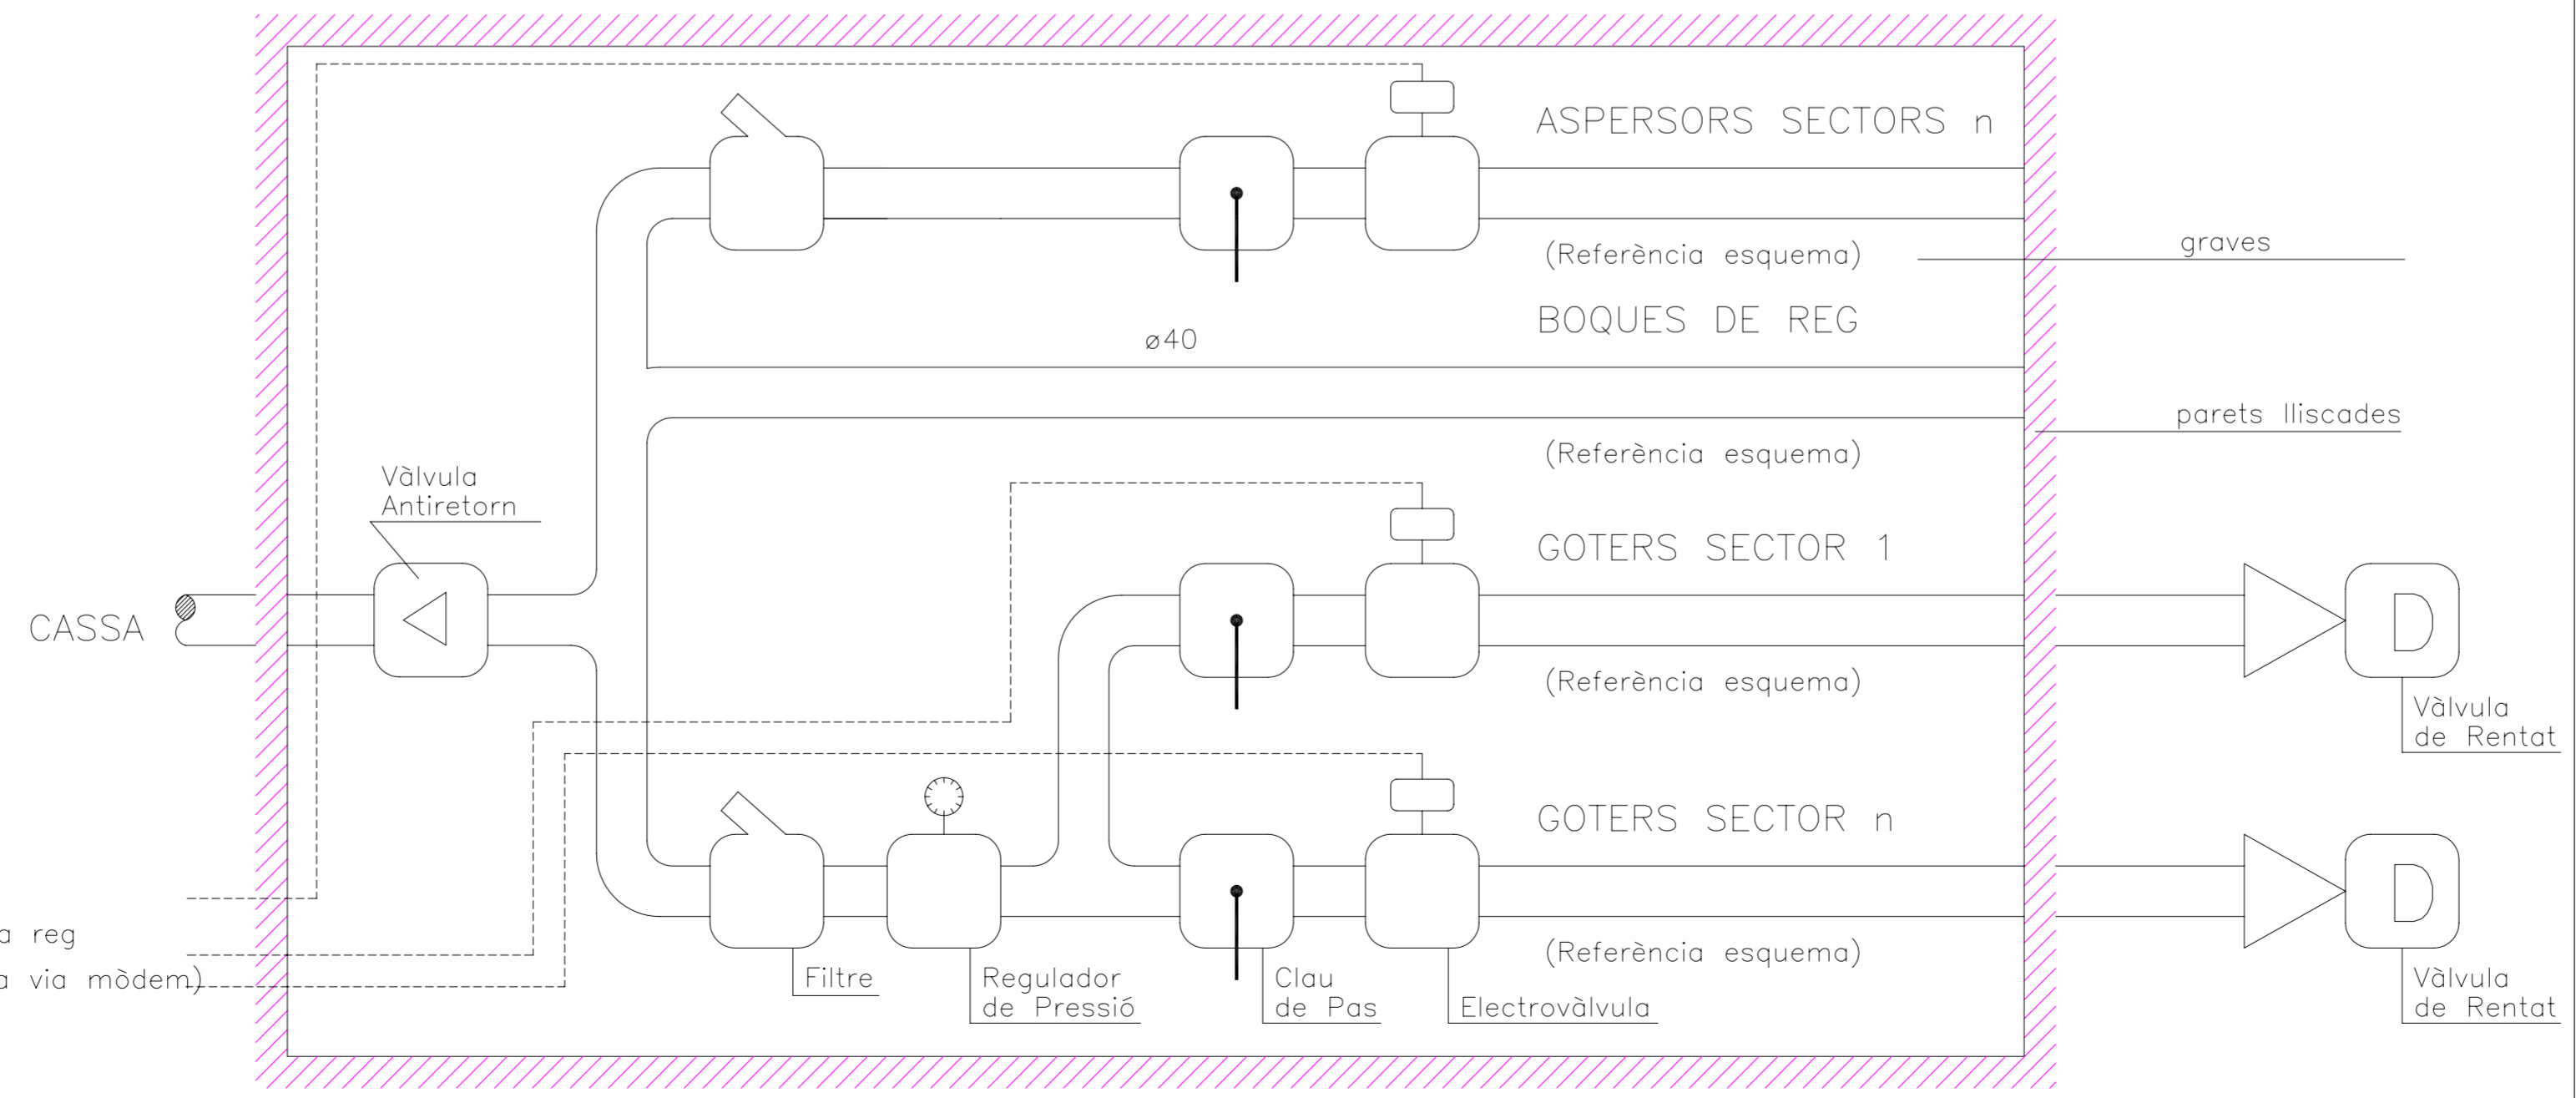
ASPERSORS SECTORS n

(Referència esquema)

graves

BOQUES DE REG

ø40

parets lliscades

(Referència esquema)

Vàlvula Antiretorn

GOTERS SECTOR 1

CASSA

(Referència esquema)

Vàlvula de Rentat

GOTERS SECTOR n

a reg

a via mòdem)

Filtre

Regulador de Pressió

Clau de Pas

Electrovàlvula

(Referència esquema)

Vàlvula de Rentat